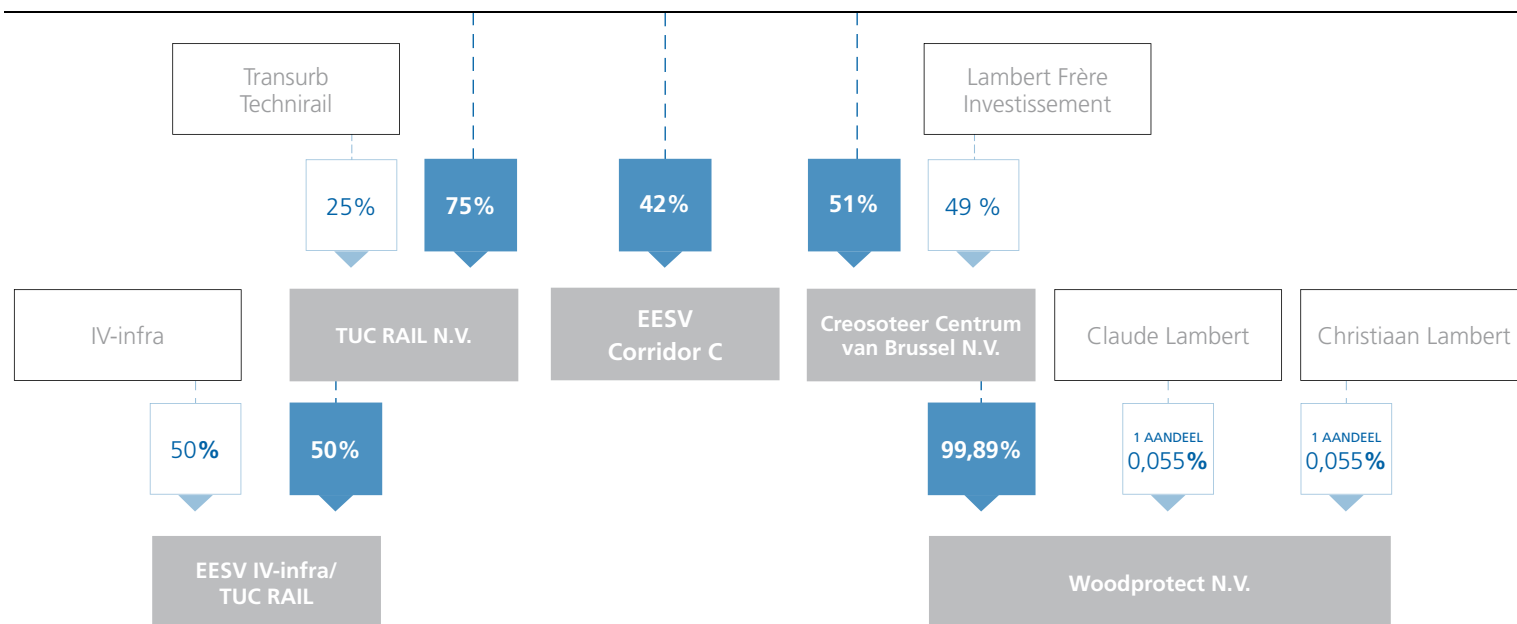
Transurb Technirail

25%

75%

42%

51%

Lambert Frère Investissement

49 %

IV-infra

TUC RAIL N.V.

EESV Corridor C

Creosoteer Centrum van Brussel N.V.

Claude Lambert

Christiaan Lambert

50%

50%

99,89%

1 AANDEEL 0,055%

1 AANDEEL 0,055%

EESV IV-infra/ TUC RAIL

Woodprotect N.V.